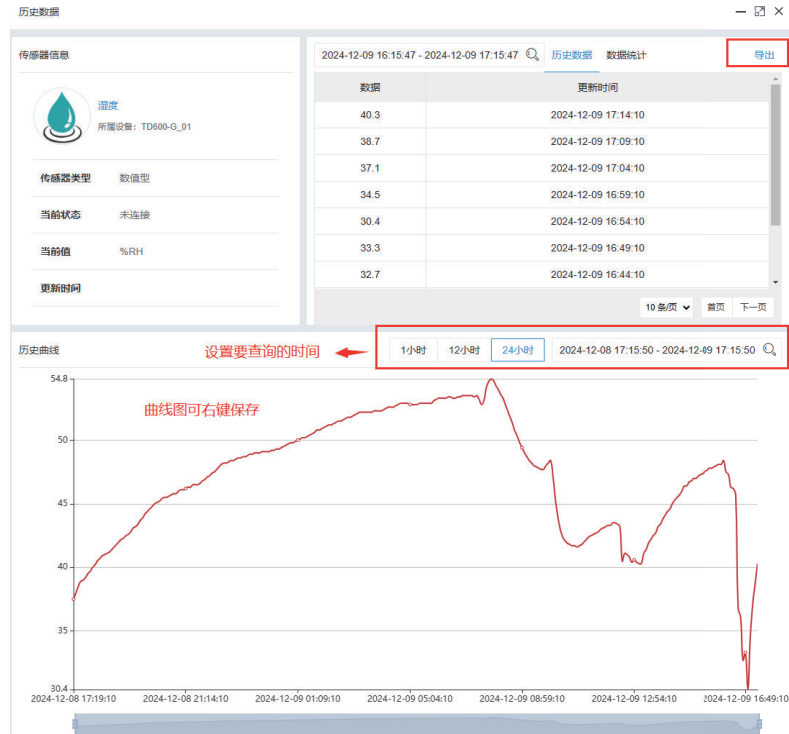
历史数据

传感器信息

湿度
所属设备：TD600-G_01

传感器类型 数值型
当前状态 未连接
当前值 %RH
更新时间

2024-12-09 16:15:47 - 2024-12-09 17:15:47 历史数据 数据统计 导出

| 数据 | 更新时间 |
|---|---|
| 40.3 | 2024-12-09 17:14:10 |
| 38.7 | 2024-12-09 17:09:10 |
| 37.1 | 2024-12-09 17:04:10 |
| 34.5 | 2024-12-09 16:59:10 |
| 30.4 | 2024-12-09 16:54:10 |
| 33.3 | 2024-12-09 16:49:10 |
| 32.7 | 2024-12-09 16:44:10 |

10 条/页 首页 下一页

历史曲线 设置要查询的时间 1小时 12小时 24小时 2024-12-08 17:15:50 - 2024-12-09 17:15:50

曲线图可右键保存

54.8
50
45
40
35
30.4

2024-12-08 17:19:10 2024-12-08 21:14:10 2024-12-09 01:09:10 2024-12-09 05:04:10 2024-12-09 08:59:10 2024-12-09 12:54:10 2024-12-09 16:49:10